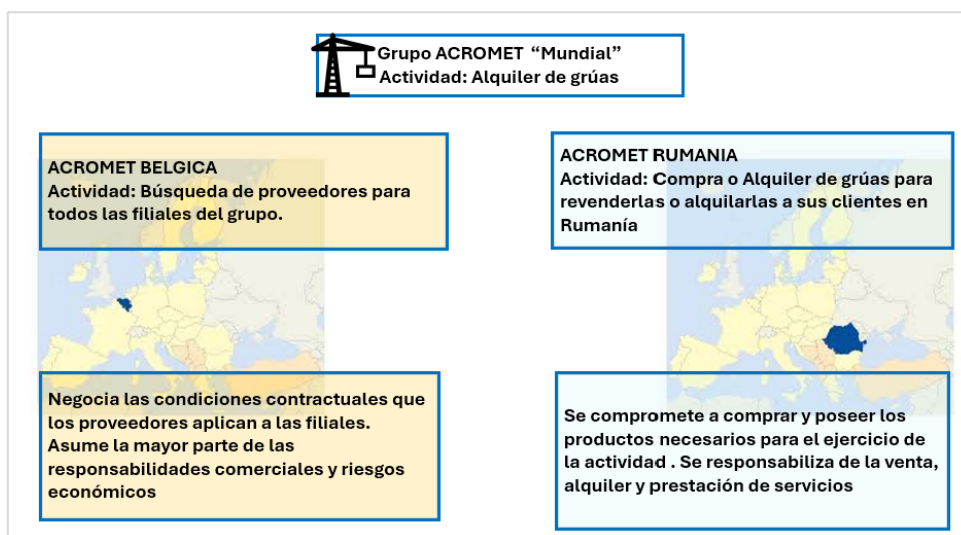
Grupo ACROMET “Mundial”
Actividad: Alquiler de grúas

ACROMET BELGICA
Actividad: Búsqueda de proveedores para todos las filiales del grupo.

Negocia las condiciones contractuales que los proveedores aplican a las filiales. Asume la mayor parte de las responsabilidades comerciales y riesgos económicos

ACROMET RUMANIA
Actividad: Compra o Alquiler de grúas para revenderlas o alquilarlas a sus clientes en Rumanía

Se compromete a comprar y poseer los productos necesarios para el ejercicio de la actividad . Se responsabiliza de la venta, alquiler y prestación de servicios